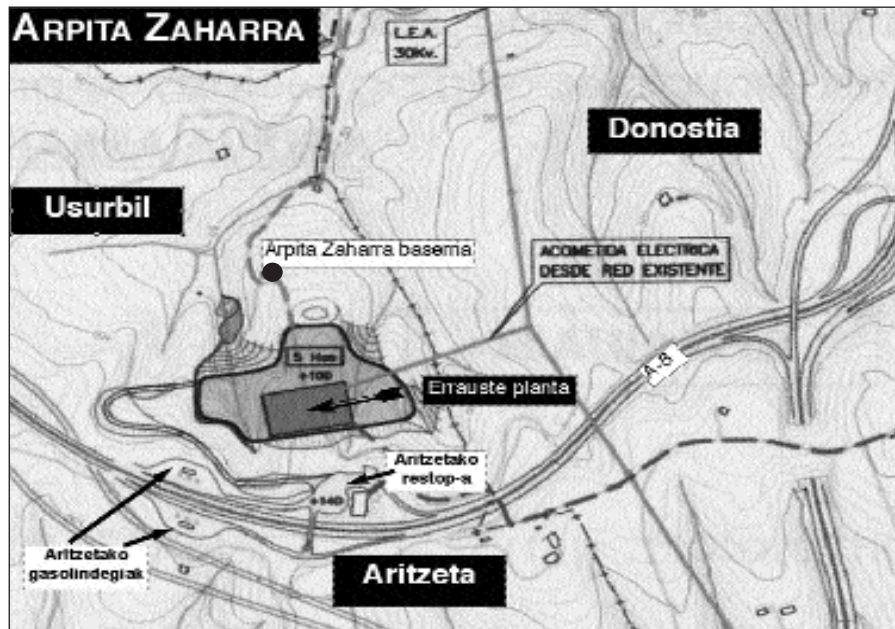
ARPITA ZAHARRA

L.E.A. 30Kv.

Donostia

Usurbil

Arpita Zaharra baserria

ACOMETIDA ELECTRICA DESDE RED EXISTENTE

5 Has
+100

Errauste planta

A-8

Aritzetako restop-a

+140

Aritzetako gasolindegiak

Aritzeta